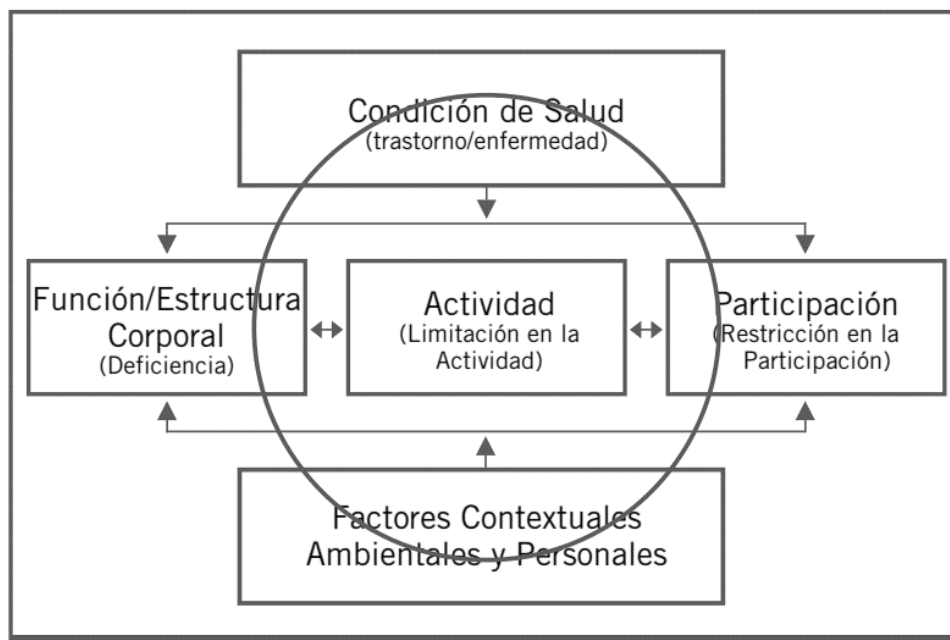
Condición de Salud
(trastorno/enfermedad)

Función/Estructura Corporal
(Deficiencia)

Actividad
(Limitación en la Actividad)

Participación
(Restricción en la Participación)

Factores Contextuales
Ambientales y Personales